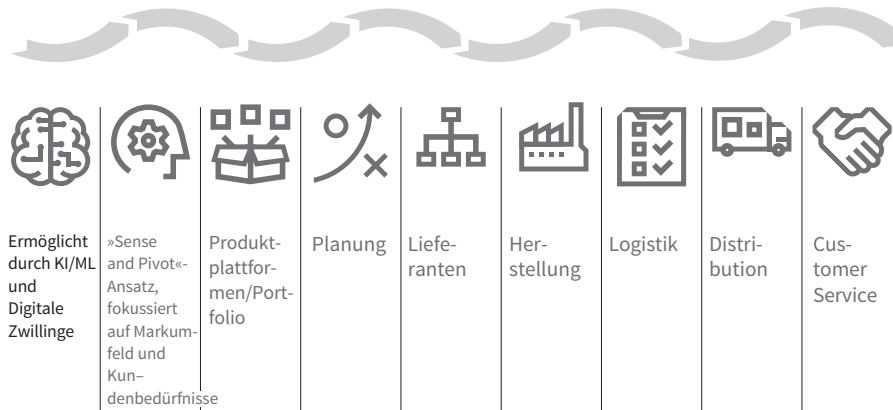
Ermöglicht durch KI/ML und Digitale Zwillinge

»Sense and Pivot«-Ansatz, fokussiert auf Markumfeld und Kun–denbedürfnisse

Produktplattformen/Portfolio

Planung

Lieferanten

Herstellung

Logistik

Distribution

Customer Service